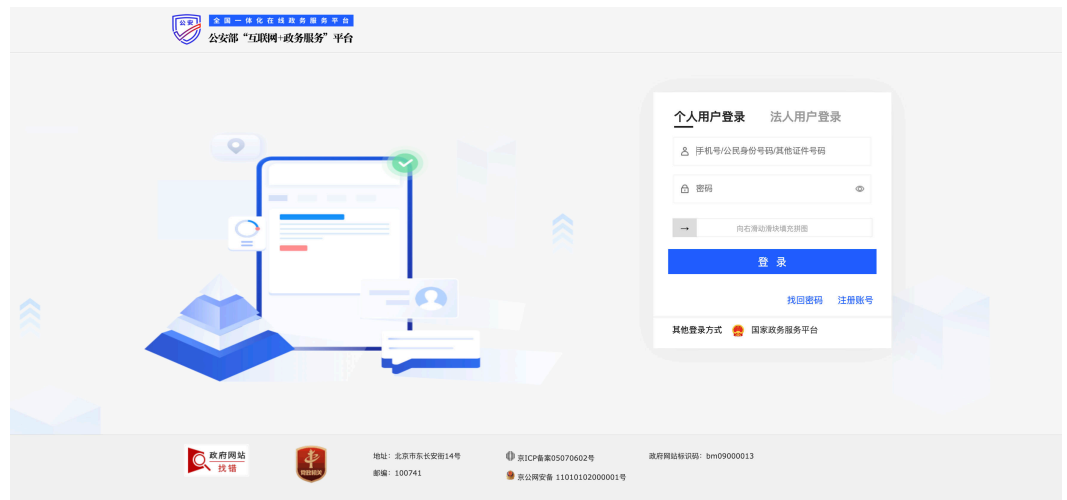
公安
全国一体化在线政务服务平台
公安部"互联网+政务服务"平台

个人用户登录 法人用户登录

手机号/公民身份号码/其他证件号码

密码

→ 向右滑动滑块填充拼图

登 录

找回密码 注册账号

其他登录方式 国家政务服务平台

政府网站 找错

党政机关

地址：北京市东长安街14号
邮编：100741

京ICP备案05070602号
京公网安备 11010102000001号

政府网站标识码：bm09000013